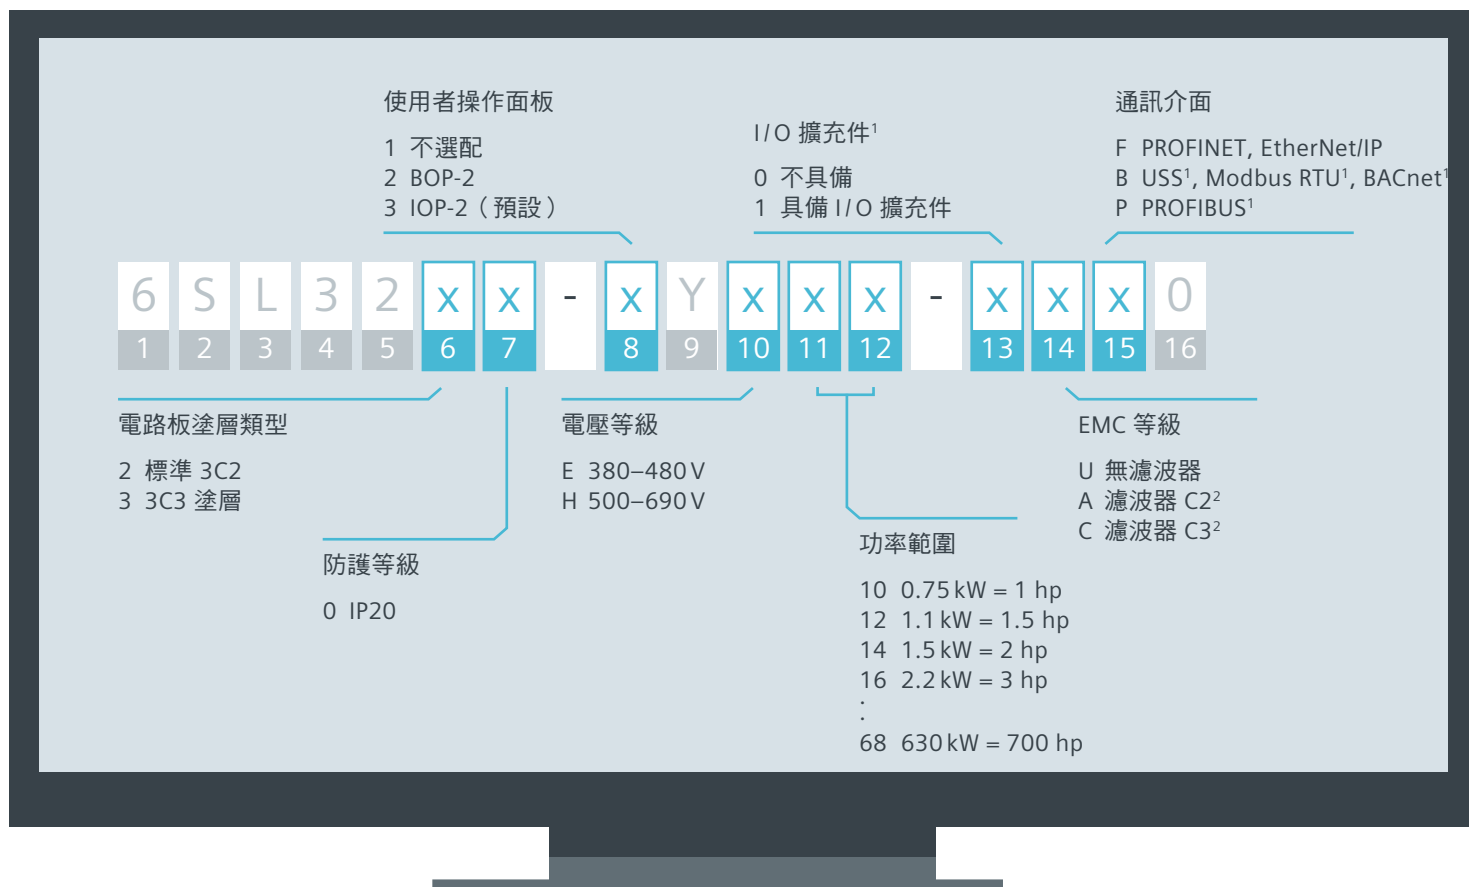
使用者操作面板

1 不選配
2 BOP-2
3 IOP-2（預設）

I/O 擴充件$^1$

0 不具備
1 具備 I/O 擴充件

通訊介面

F PROFINET, EtherNet/IP
B USS$^1$, Modbus RTU$^1$, BACnet$^1$
P PROFIBUS$^1$

| 6 | S | L | 3 | 2 | X | X | - | X | Y | X | X | X | - | X | X | X | 0 |
|---|---|---|---|---|---|---|---|---|---|---|---|---|---|---|---|---|---|
| 1 | 2 | 3 | 4 | 5 | 6 | 7 | | 8 | 9 | 10 | 11 | 12 | | 13 | 14 | 15 | 16 |

電路板塗層類型

2 標準 3C2
3 3C3 塗層

防護等級

0 IP20

電壓等級

E 380–480 V
H 500–690 V

功率範圍

10 0.75 kW = 1 hp
12 1.1 kW = 1.5 hp
14 1.5 kW = 2 hp
16 2.2 kW = 3 hp
:
68 630 kW = 700 hp

EMC 等級

U 無濾波器
A 濾波器 C2$^2$
C 濾波器 C3$^2$